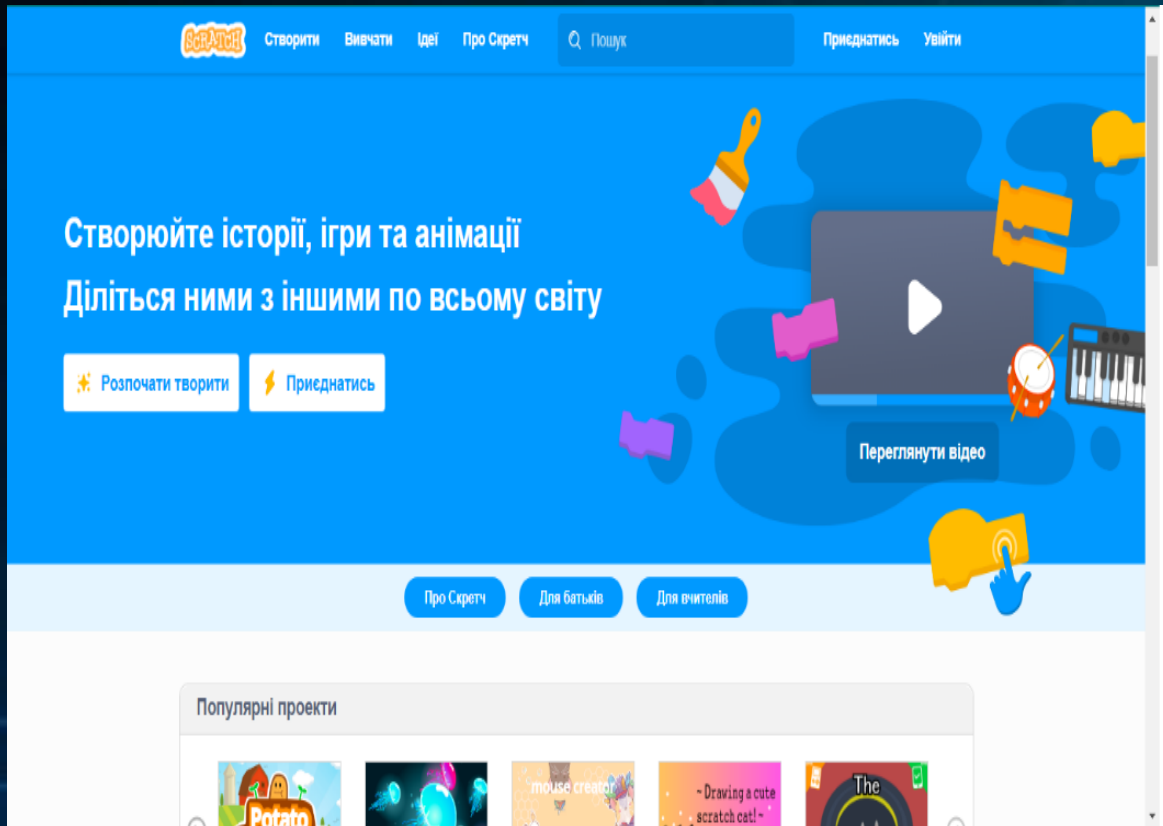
SCRATCH Створити Вивчати Ідеї Про Скретч Пошук Приєднатись Увійти

Створюйте історії, ігри та анімації

Діліться ними з іншими по всьому світу

Розпочати творити Приєднатись

Переглянути відео

Про Скретч Для батьків Для вчителів

Популярні проекти

Potato

mouse creator

~ Drawing a cute scratch cat! ~

The